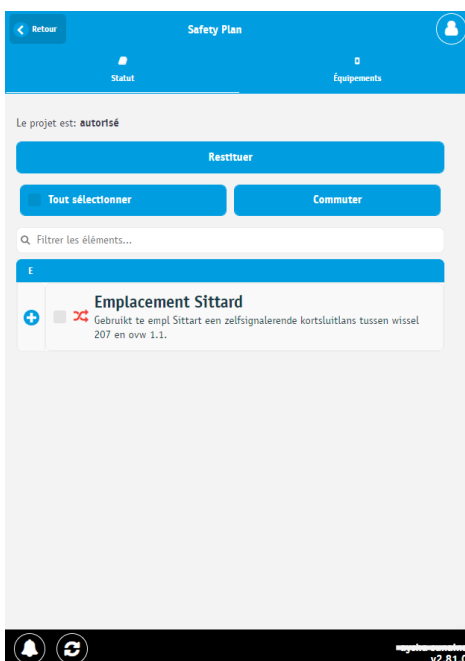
Retour
Safety Plan
Statut
Équipements

Le projet est: autorisé

Restituer

Tout sélectionner
Commuter

Filtrer les éléments...

E

Emplacement Sittard
Gebruikt te empl Sittart een zelfsignalerende kortsluitlans tussen wissel 207 en ovw 1.1.

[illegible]
v2.81.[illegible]